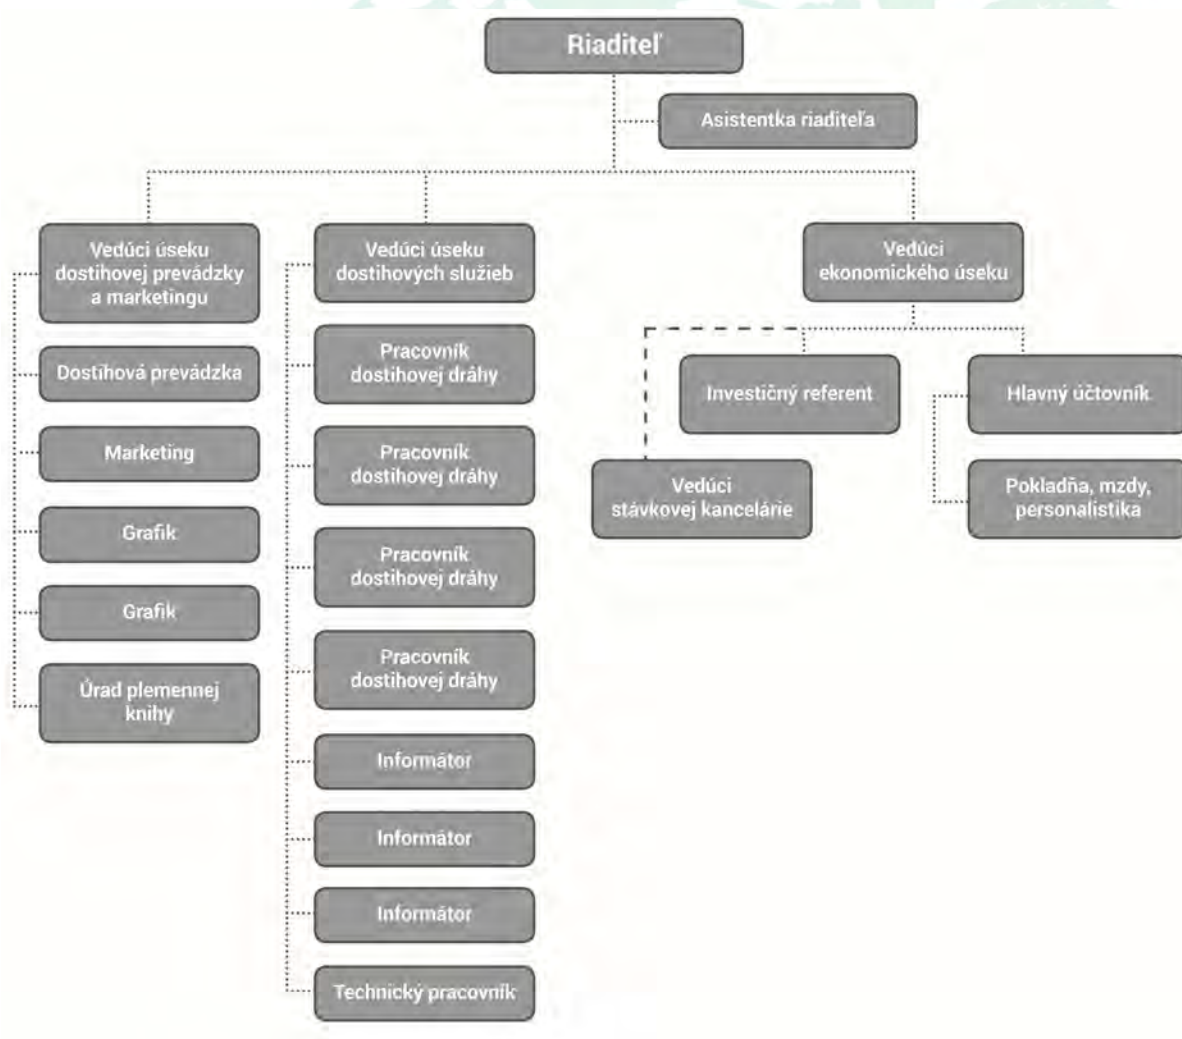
Riaditeľ

Asistentka riaditeľa

Vedúci úseku dostihovej prevádzky a marketingu

Dostihová prevádzka

Marketing

Grafik

Grafik

Úrad plemennej knihy

Vedúci úseku dostihových služieb

Pracovník dostihovej dráhy

Pracovník dostihovej dráhy

Pracovník dostihovej dráhy

Pracovník dostihovej dráhy

Informátor

Informátor

Informátor

Technický pracovník

Vedúci ekonomického úseku

Investičný referent

Hlavný účtovník

Vedúci stávkovej kancelárie

Pokladňa, mzdy, personalistika